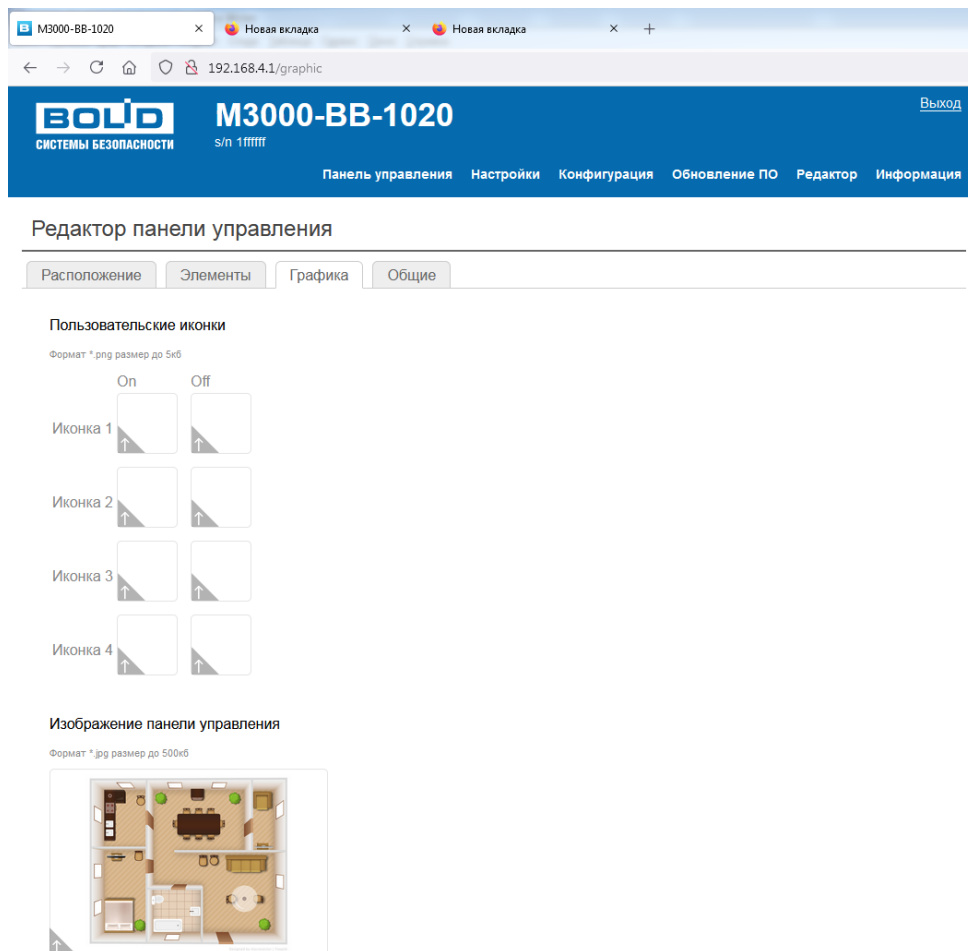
M3000-BB-1020 × Новая вкладка × Новая вкладка × +

192.168.4.1/graphic

BOLID
СИСТЕМЫ БЕЗОПАСНОСТИ

M3000-BB-1020
s/n 1ffffff

Выход

Панель управления Настройки Конфигурация Обновление ПО Редактор Информация

Редактор панели управления

Расположение Элементы Графика Общие

Пользовательские иконки

Формат *.png размер до 5кб

On Off

Иконка 1

Иконка 2

Иконка 3

Иконка 4

Изображение панели управления

Формат *.jpg размер до 500кб